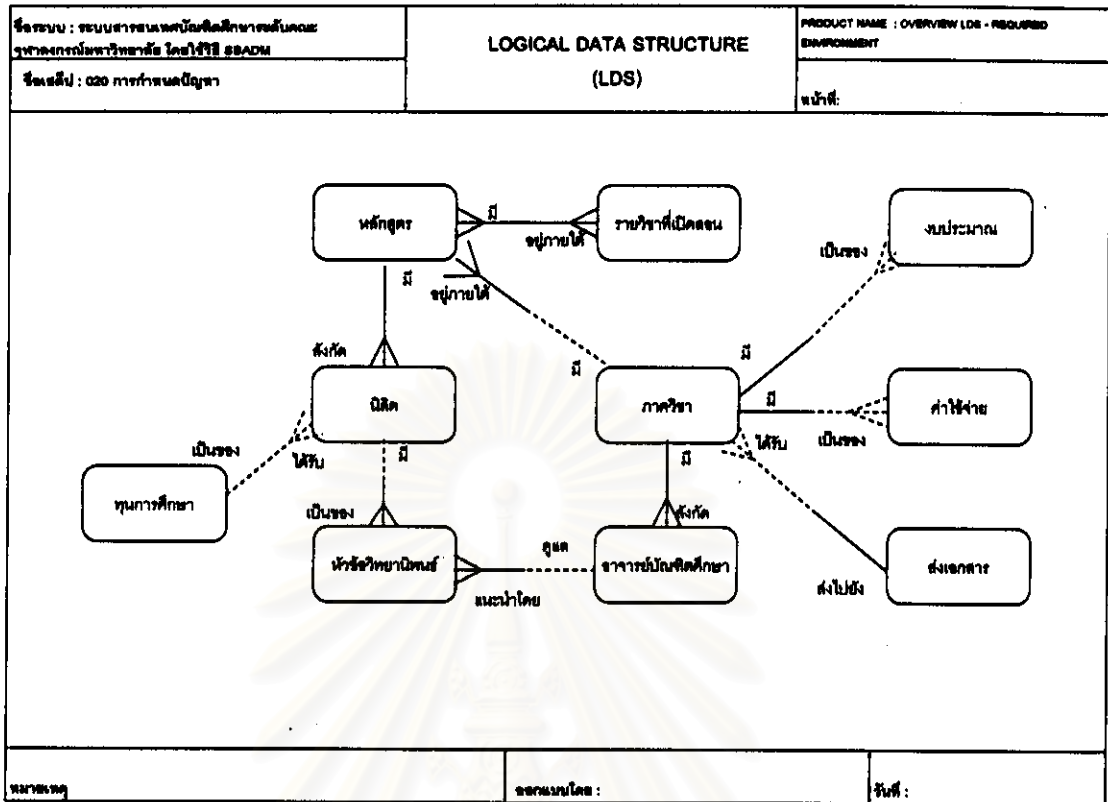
ชื่อระบบ : ระบบสารสนเทศบัณฑิตศึกษาระดับคณะ จุฬาลงกรณ์มหาวิทยาลัย โดยใช้วิธี SSADM

ชื่อเอกสาร : 020 การกำหนดปัญหา

LOGICAL DATA STRUCTURE (LDS)

PRODUCT NAME : OVERVIEW LDS - REQUIRED ENVIRONMENT

หน้าที่:

หลักสูตร

มี

อยู่ภายใต้

รายวิชาที่เปิดสอน

อยู่ภายใต้

มี

มี

งบประมาณ

เป็นของ

สังกัด

นิสิต

มี

ภาควิชา

มี

ค่าใช้จ่าย

เป็นของ

ได้รับ

เป็นของ

ได้รับ

ทุนการศึกษา

มี

มี

เป็นของ

สังกัด

หัวข้อวิทยานิพนธ์

ดูแล

อาจารย์บัณฑิตศึกษา

ส่งเอกสาร

แนะนำโดย

ส่งไปยัง

หมายเหตุ

ออกแบบโดย :

วันที่ :